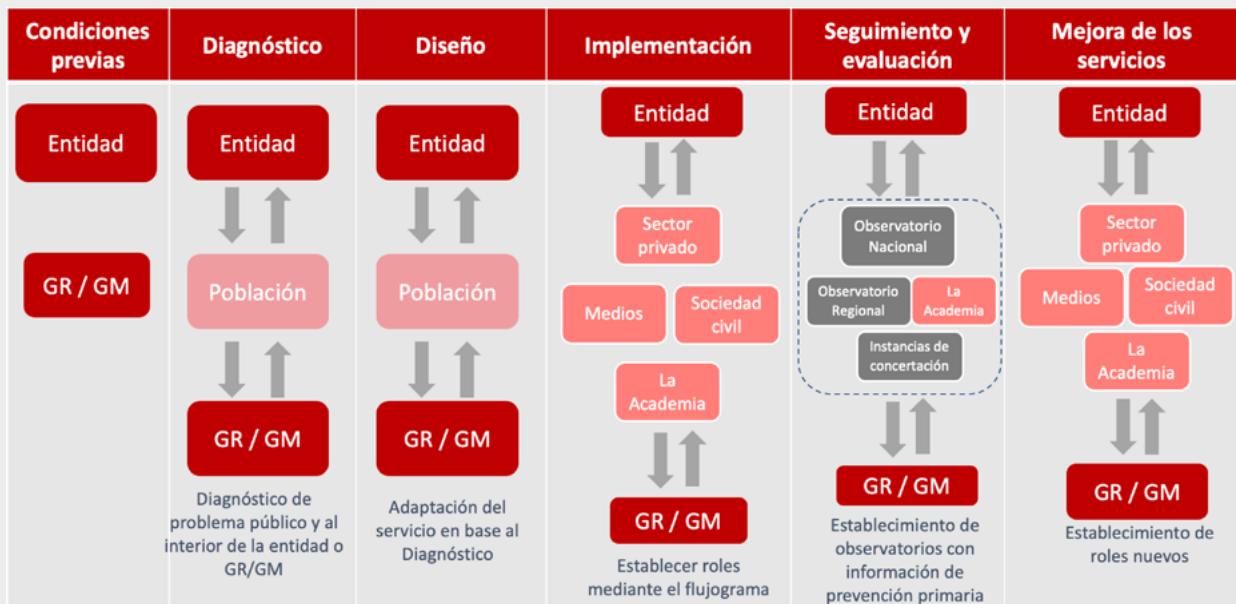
| Condiciones previas | Diagnóstico | Diseño | Implementación | Seguimiento y evaluación | Mejora de los servicios |
|---|---|---|---|---|---|
| Entidad GR / GM | Entidad Población GR / GM Diagnóstico de problema público y al interior de la entidad o GR/GM | Entidad Población GR / GM Adaptación del servicio en base al Diagnóstico | Entidad Sector privado Medios Sociedad civil La Academia GR / GM Establecer roles mediante el flujograma | Entidad Observatorio Nacional Observatorio Regional La Academia Instancias de concertación GR / GM Establecimiento de observatorios con información de prevención primaria | Entidad Sector privado Medios Sociedad civil La Academia GR / GM Establecimiento de roles nuevos |